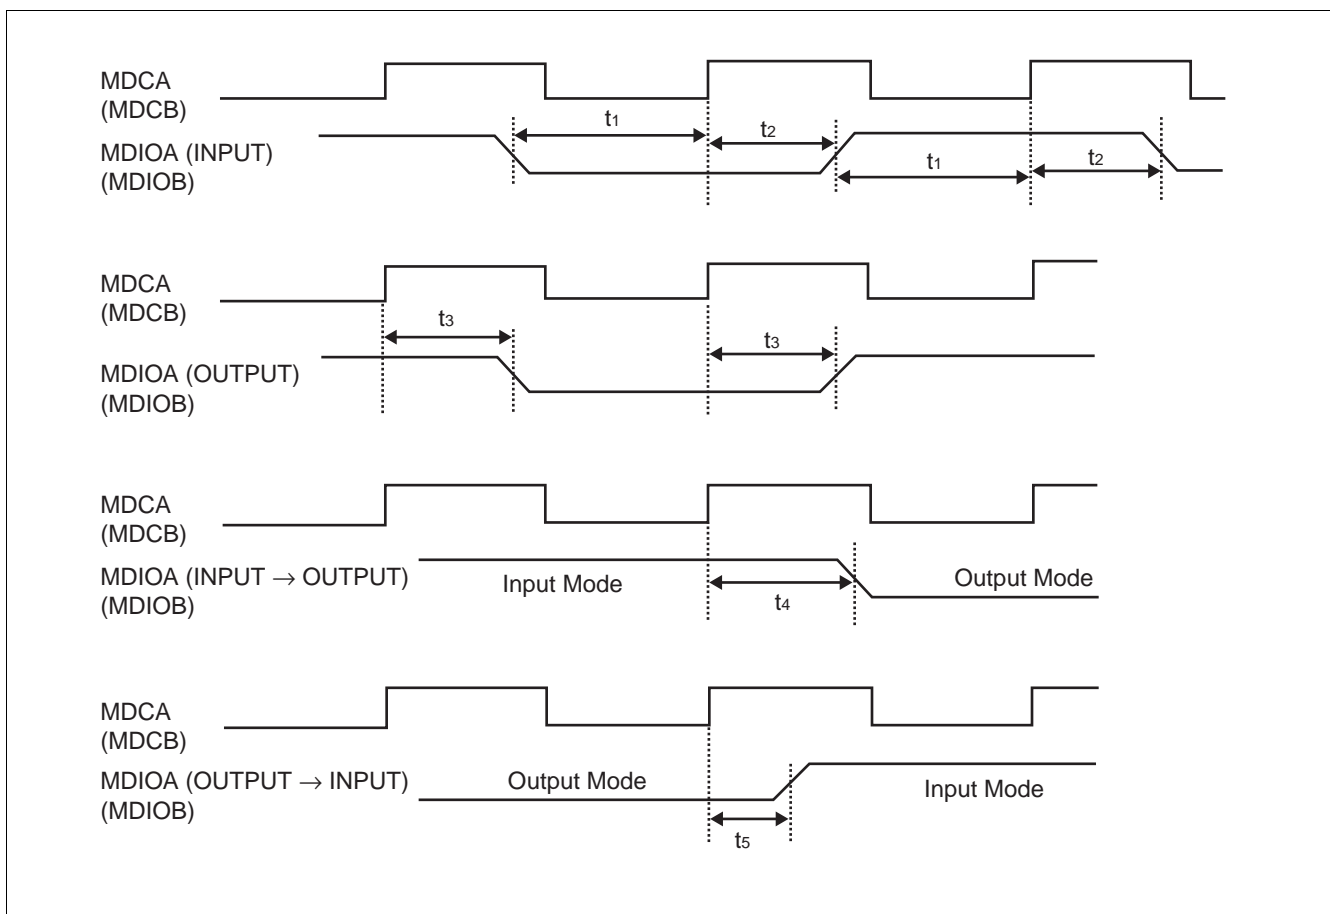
MDCA
(MDCB)

MDIOA (INPUT)
(MDIOB)

$t_1$

$t_2$

$t_1$

$t_2$

MDCA
(MDCB)

$t_3$

$t_3$

MDIOA (OUTPUT)
(MDIOB)

MDCA
(MDCB)

MDIOA (INPUT → OUTPUT)
(MDIOB)

Input Mode

Output Mode

$t_4$

MDCA
(MDCB)

MDIOA (OUTPUT → INPUT)
(MDIOB)

Output Mode

Input Mode

$t_5$